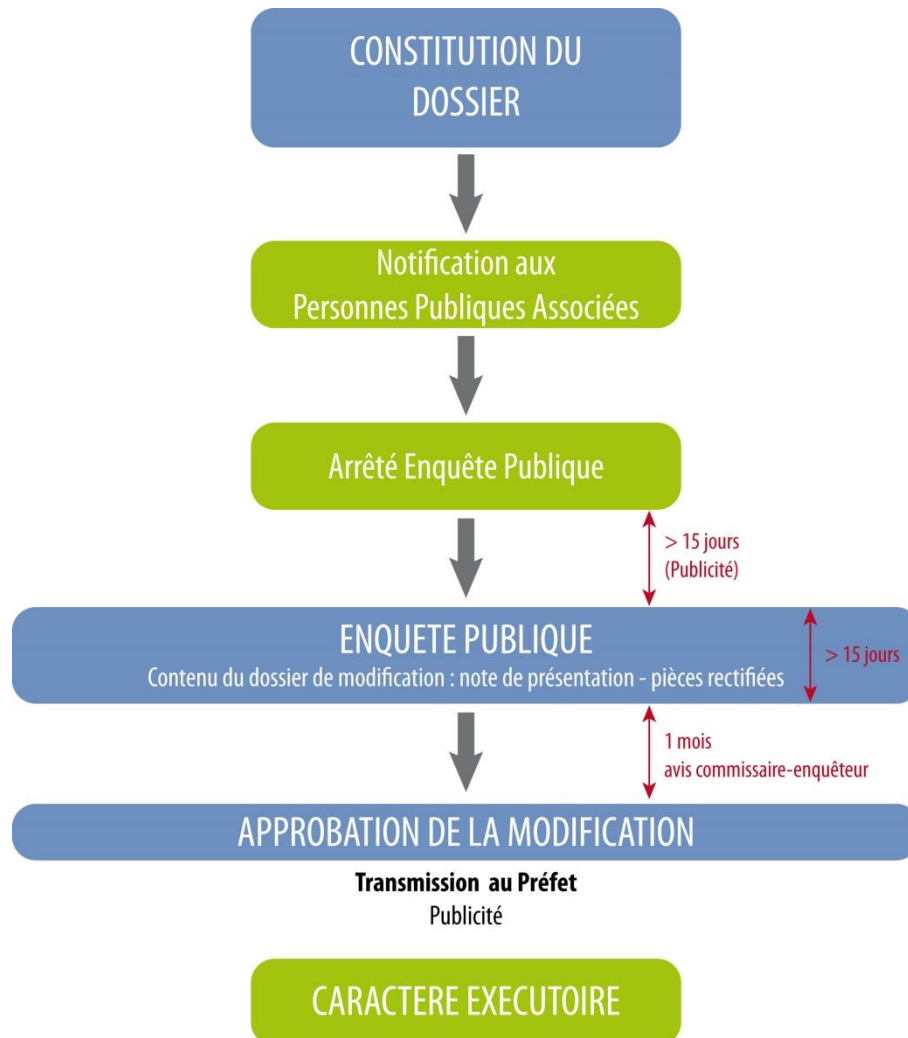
CONSTITUTION DU DOSSIER

Notification aux Personnes Publiques Associées

Arrêté Enquête Publique

> 15 jours
(Publicité)

ENQUETE PUBLIQUE
Contenu du dossier de modification : note de présentation - pièces rectifiées

> 15 jours

1 mois
avis commissaire-enquêteur

APPROBATION DE LA MODIFICATION

**Transmission au Préfet**
Publicité

CARACTERE EXECUTOIRE